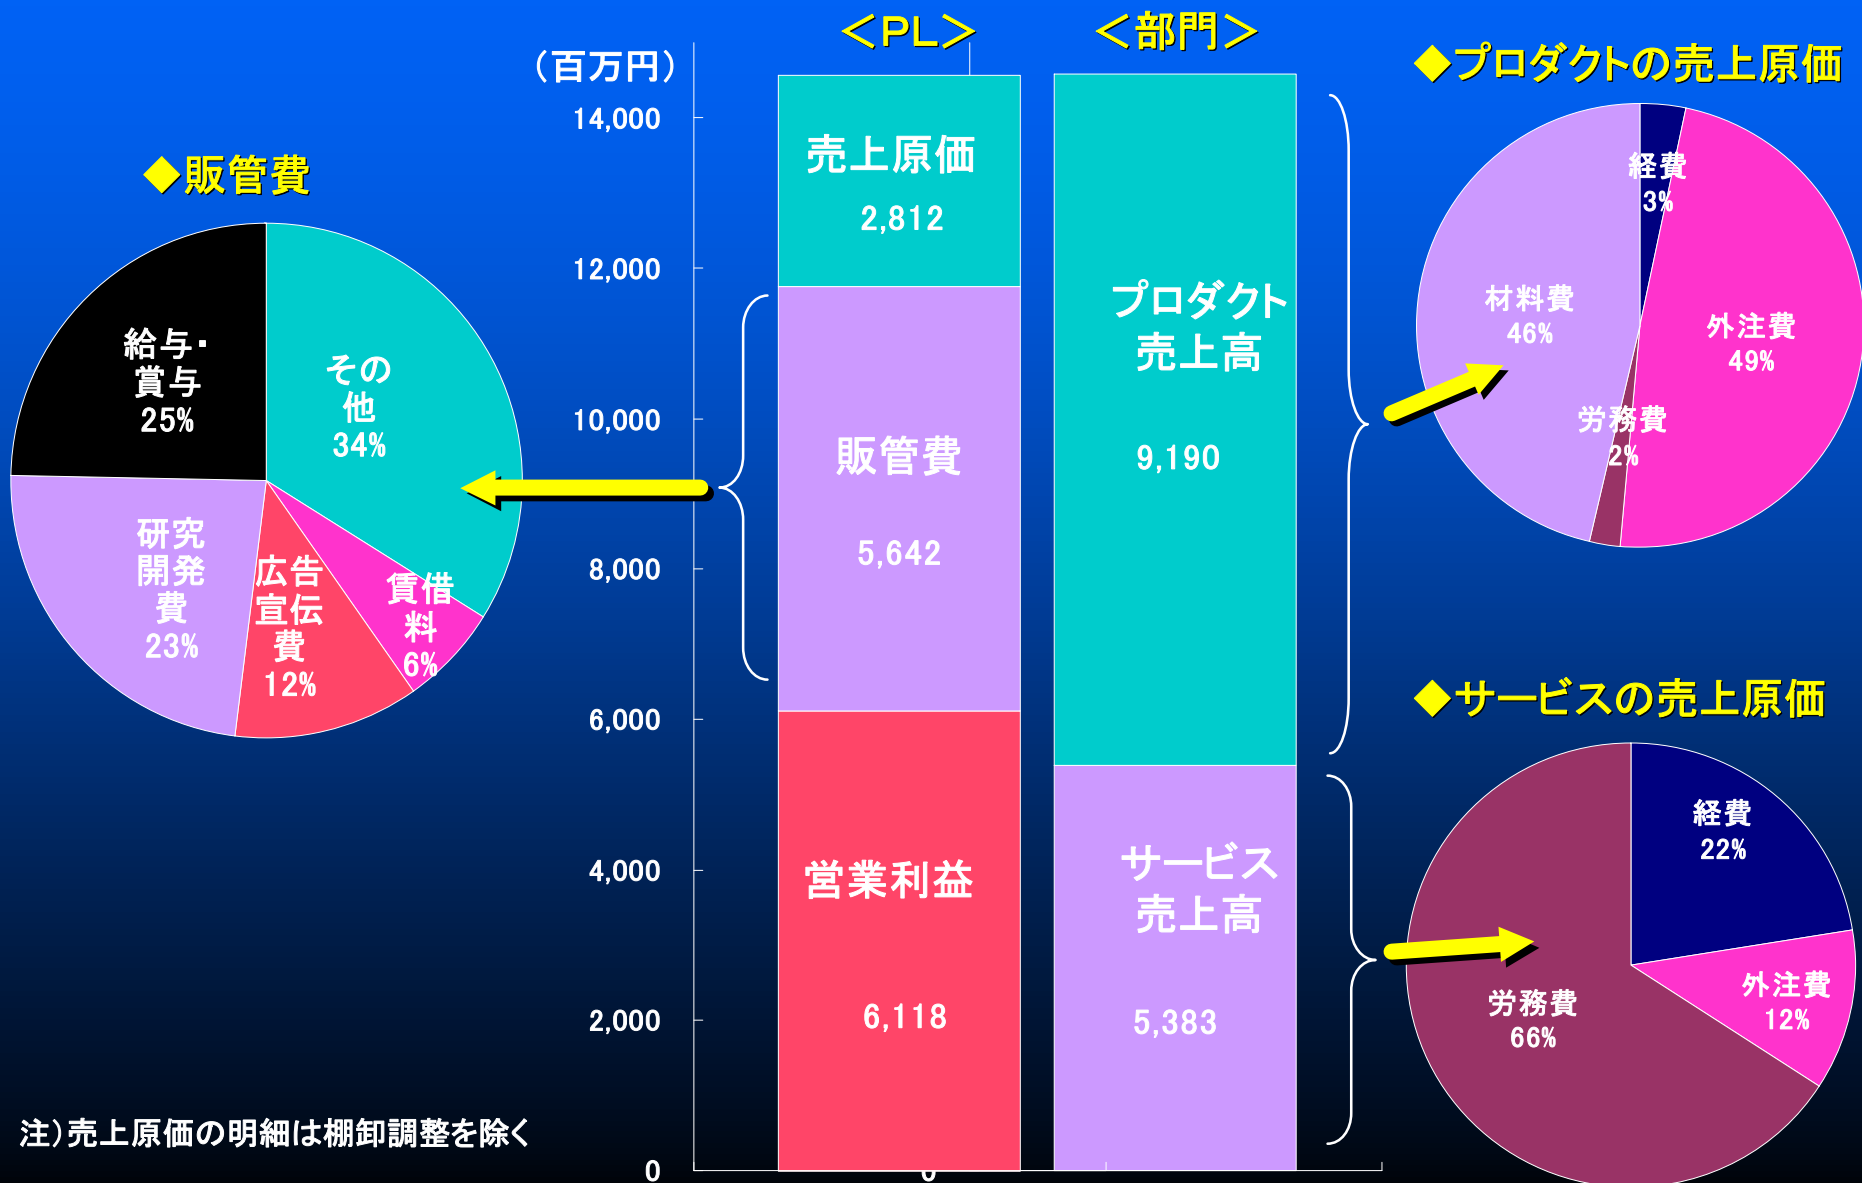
＜PL＞
＜部門＞
（百万円）
14,000
12,000
10,000
8,000
6,000
4,000
2,000
0

◆販管費
給与・賞与 25%
その他 34%
研究開発費 23%
広告宣伝費 12%
賃借料 6%

売上原価 2,812
販管費 5,642
営業利益 6,118

プロダクト売上高 9,190
サービス売上高 5,383

◆プロダクトの売上原価
経費 3%
材料費 46%
外注費 49%
労務費 2%

◆サービスの売上原価
経費 22%
労務費 66%
外注費 12%

注）売上原価の明細は棚卸調整を除く